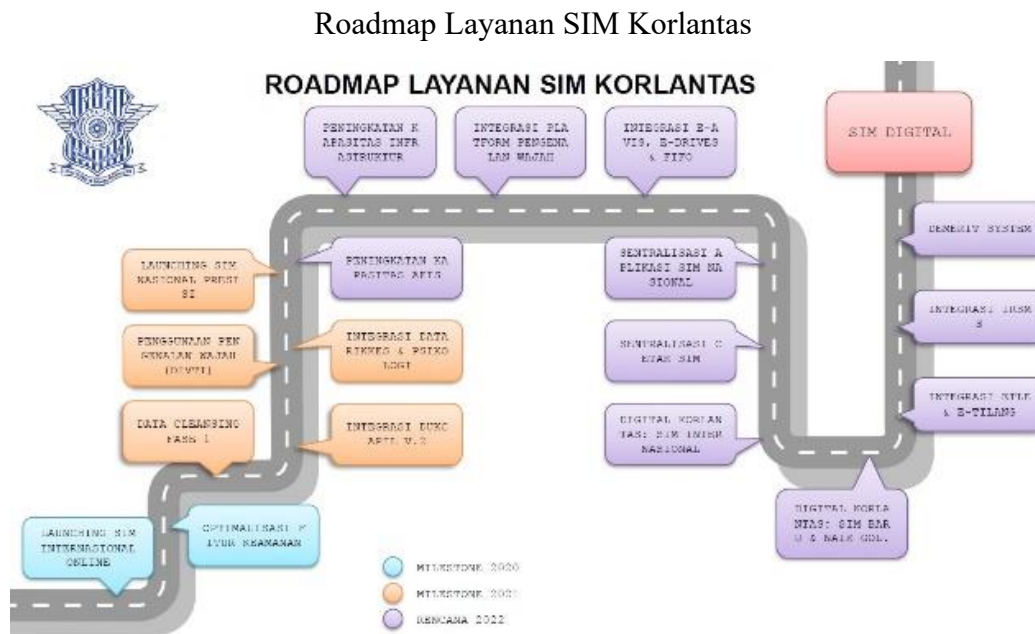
Roadmap Layanan SIM Korlantas

ROADMAP LAYANAN SIM KORLANTAS

PENINGKATAN KAPASITAS INFRASTRUKTUR

INTEGRASI PLATFORM PENGENALAN WAJAH

INTEGRASI E-AVIS, E-DRIVES & FIFO

SIM DIGITAL

LAUNCHING SIM NASIONAL PRESISI

PENINGKATAN KAPASITAS AFIS

SENTRALISASI APLIKASI SIM NASIONAL

BENEFIT SYSTEM

PENGGUNAAN PENGENALAN WAJAH (DIVTI)

INTEGRASI DATA RIKKES & PSIKOLOGI

SENTRALISASI CETAK SIM

INTEGRASI IRSMS

DATA CLEANSING FASE 1

INTEGRASI DUKCAPIL V.2

DIGITAL KORLANTAS: SIM INTERNASIONAL

INTEGRASI ERI & E-TILANG

LAUNCHING SIM INTERNASIONAL ONLINE

OPTIMALISASI FITUR KEAMANAN

DIGITAL KORLANTAS: SIM BARU & NAIK GOL.

MILESTONE 2020

MILESTONE 2021

RENCANA 2022